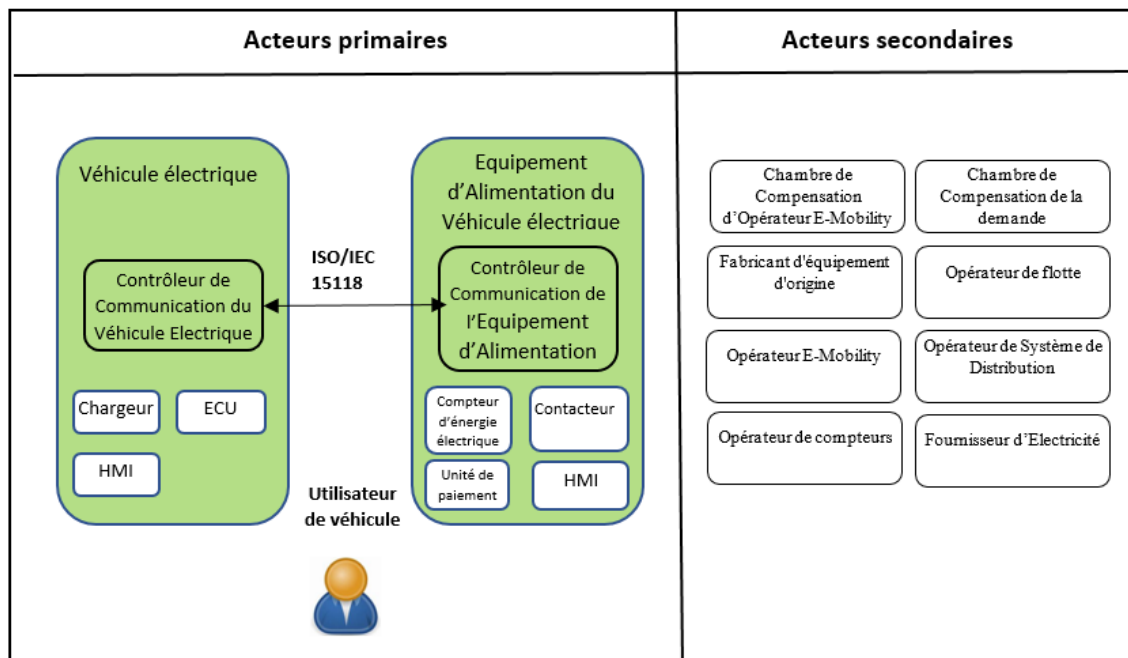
| Acteurs primaires | Acteurs secondaires |
|---|---|

Véhicule électrique

Contrôleur de Communication du Véhicule Electrique

Chargeur

ECU

HMI

ISO/IEC 15118

Equipement d'Alimentation du Véhicule électrique

Contrôleur de Communication de l'Equipement d'Alimentation

Compteur d'énergie électrique

Contacteur

Unité de paiement

HMI

Utilisateur de véhicule

Chambre de Compensation d'Opérateur E-Mobility

Chambre de Compensation de la demande

Fabricant d'équipement d'origine

Opérateur de flotte

Opérateur E-Mobility

Opérateur de Système de Distribution

Opérateur de compteurs

Fournisseur d'Electricité